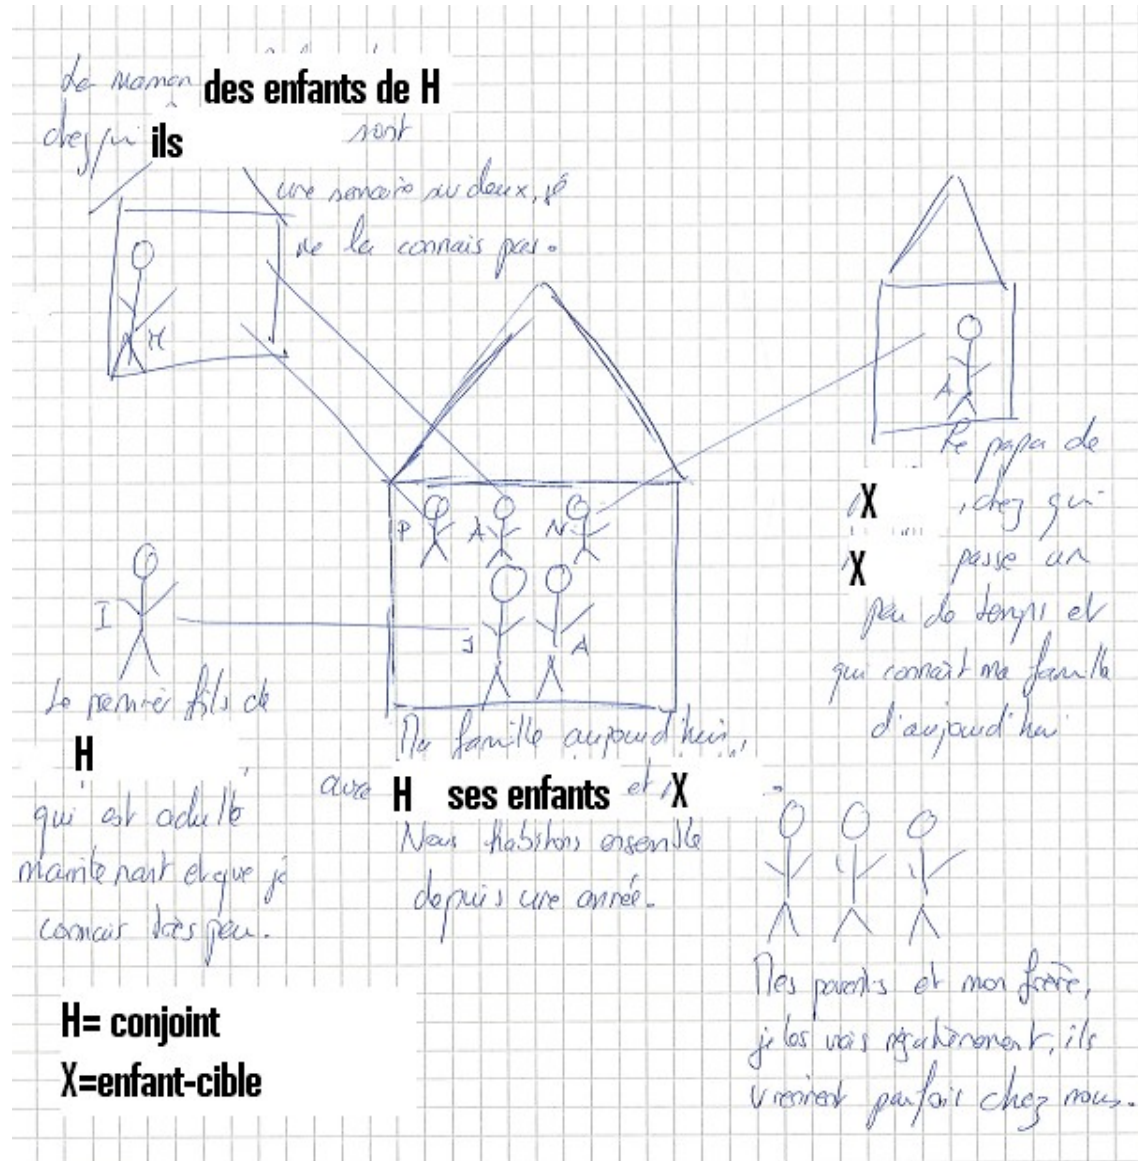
La maman des enfants de H
chez qui ils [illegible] sont
une semaine sur deux, je ne la connais pas.

H

P A N
J A

I

Le papa de X, chez qui X passe un peu de temps et qui connaît ma famille d'aujourd'hui

A

Le premier fils de H, qui est adulte maintenant et que je connais très peu.

Ma famille aujourd'hui, avec H ses enfants et X. Nous habitons ensemble depuis une année.

Mes parents et mon frère, je les vois régulièrement, ils viennent parfois chez nous.

H= conjoint
X=enfant-cible